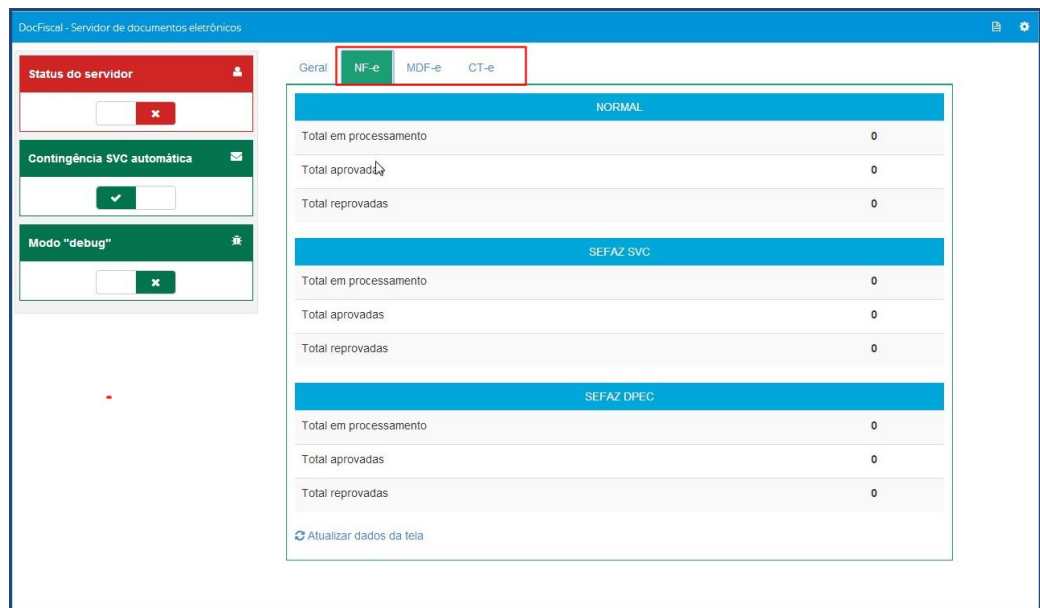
DocFiscal - Servidor de documentos eletrônicos

Status do servidor

Contingência SVC automática

Modo "debug"

Geral NF-e MDF-e CT-e

| NORMAL | |
|---|---|
| Total em processamento | 0 |
| Total aprovadas | 0 |
| Total reprovadas | 0 |

| SEFAZ SVC | |
|---|---|
| Total em processamento | 0 |
| Total aprovadas | 0 |
| Total reprovadas | 0 |

| SEFAZ DPEC | |
|---|---|
| Total em processamento | 0 |
| Total aprovadas | 0 |
| Total reprovadas | 0 |

Atualizar dados da tela